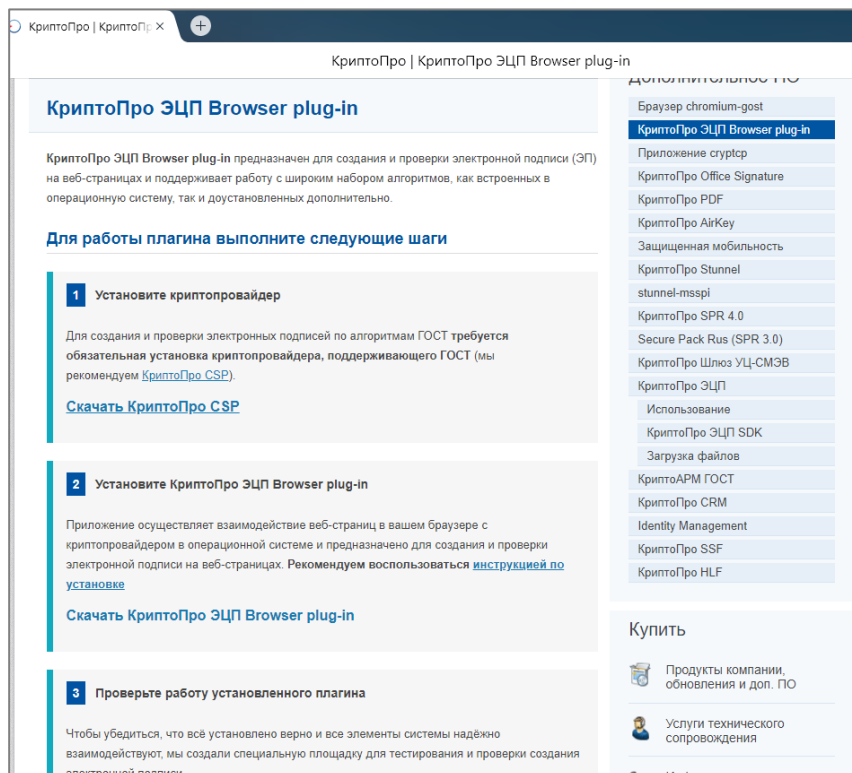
КриптоПро | КриптоПр ✕

КриптоПро | КриптоПро ЭЦП Browser plug-in

КриптоПро ЭЦП Browser plug-in

КриптоПро ЭЦП Browser plug-in предназначен для создания и проверки электронной подписи (ЭП) на веб-страницах и поддерживает работу с широким набором алгоритмов, как встроенных в операционную систему, так и доустановленных дополнительно.

Для работы плагина выполните следующие шаги

1 Установите криптопровайдер

Для создания и проверки электронных подписей по алгоритмам ГОСТ требуется обязательная установка криптопровайдера, поддерживающего ГОСТ (мы рекомендуем КриптоПро CSP).

Скачать КриптоПро CSP

2 Установите КриптоПро ЭЦП Browser plug-in

Приложение осуществляет взаимодействие веб-страниц в вашем браузере с криптопровайдером в операционной системе и предназначено для создания и проверки электронной подписи на веб-страницах. Рекомендуем воспользоваться инструкцией по установке

Скачать КриптоПро ЭЦП Browser plug-in

3 Проверьте работу установленного плагина

Чтобы убедиться, что всё установлено верно и все элементы системы надёжно взаимодействуют, мы создали специальную площадку для тестирования и проверки создания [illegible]

Дополнительное ПО

Браузер chromium-gost
КриптоПро ЭЦП Browser plug-in
Приложение cryptcp
КриптоПро Office Signature
КриптоПро PDF
КриптоПро AirKey
Защищенная мобильность
КриптоПро Stunnel
stunnel-msspi
КриптоПро SPR 4.0
Secure Pack Rus (SPR 3.0)
КриптоПро Шлюз УЦ-СМЭВ
КриптоПро ЭЦП
Использование
КриптоПро ЭЦП SDK
Загрузка файлов
КриптоАРМ ГОСТ
КриптоПро CRM
Identity Management
КриптоПро SSF
КриптоПро HLF

Купить

Продукты компании, обновления и доп. ПО

Услуги технического сопровождения